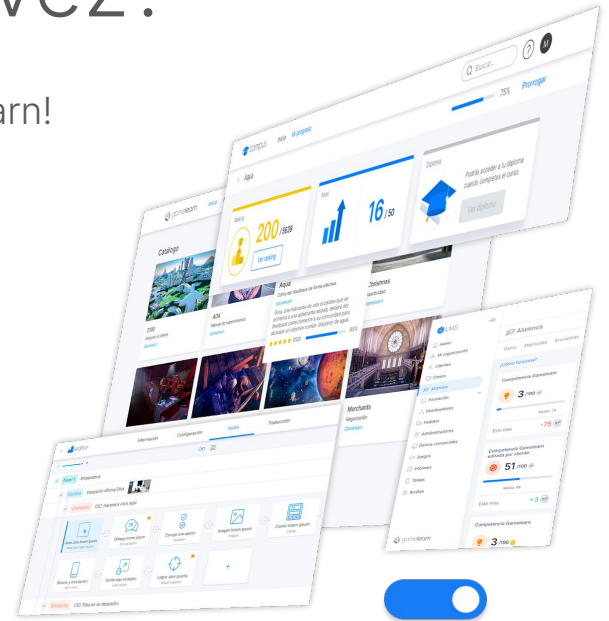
arn!

Q Buscar... ? M

75% Prorrogar

campus Inicio Mi progreso

< Agua

Ranking 200 /5639 Ver ranking

Nivel 16 /50

Diploma Podrás acceder a tu diploma cuando completes el curso. Ver diploma

gamelearn Inicio

Catálogo

2100

A24

Agua

Christmas

Merchants Negociación

Alumnos

LMS

Inicio Mi organización Clientes Cursos Alumnos Formación Distribuidores Pedidos Administradores Demos comerciales Juegos Informes Tareas Accesos

Competencia Gamelearn 3 /100

-75

Competencia Gamelearn 51 /100

+3

Competencia Gamelearn 3 /100

gamelearn

editor

Información Configuración Flujo Traducción

Nivel 1

Escena

Elemento

Escena

Elemento